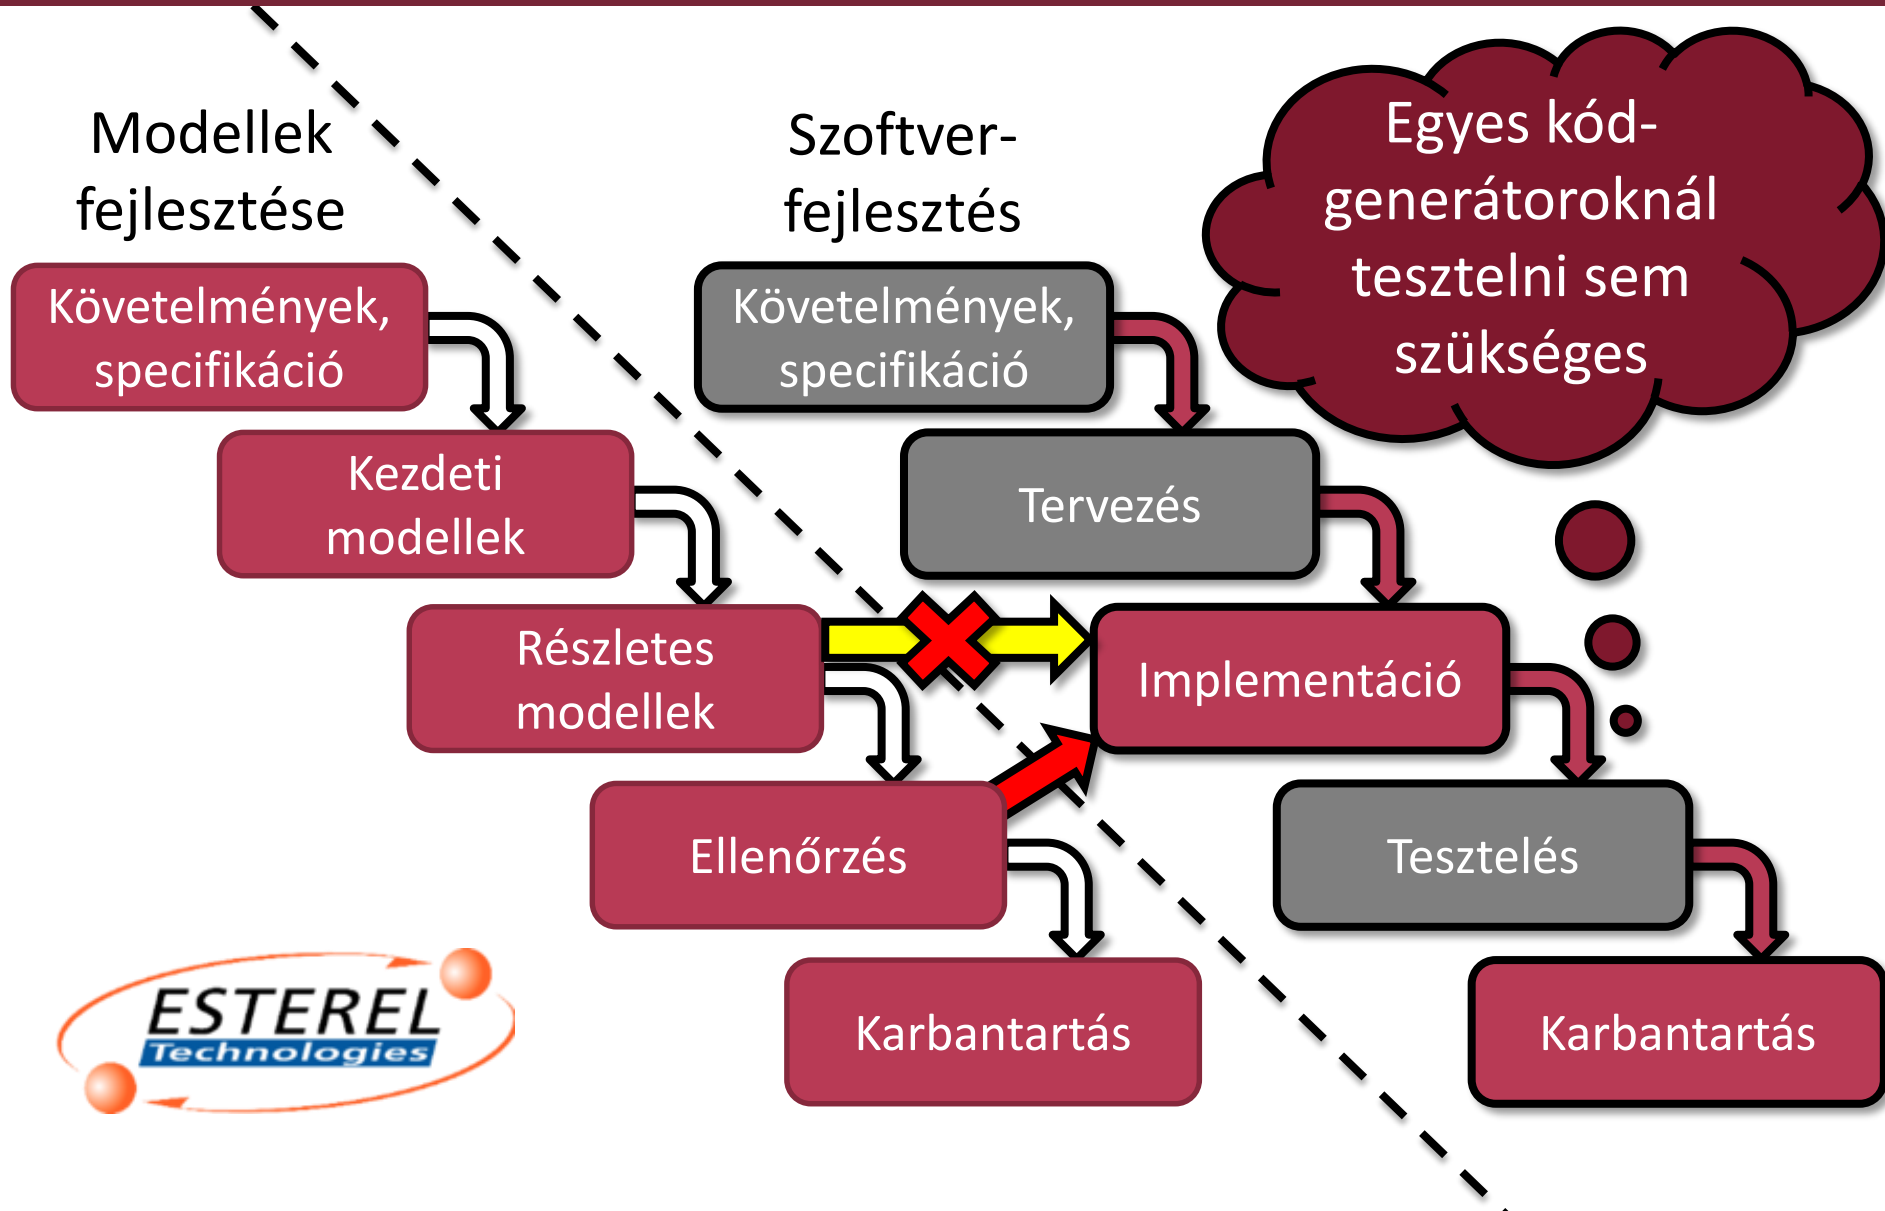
Modellek fejlesztése

Szoftver-fejlesztés

Egyes kód-generátoroknál tesztelni sem szükséges

Követelmények, specifikáció

Kezdeti modellek

Részletes modellek

Ellenőrzés

Karbantartás

Követelmények, specifikáció

Tervezés

Implementáció

Tesztelés

Karbantartás

ESTEREL Technologies